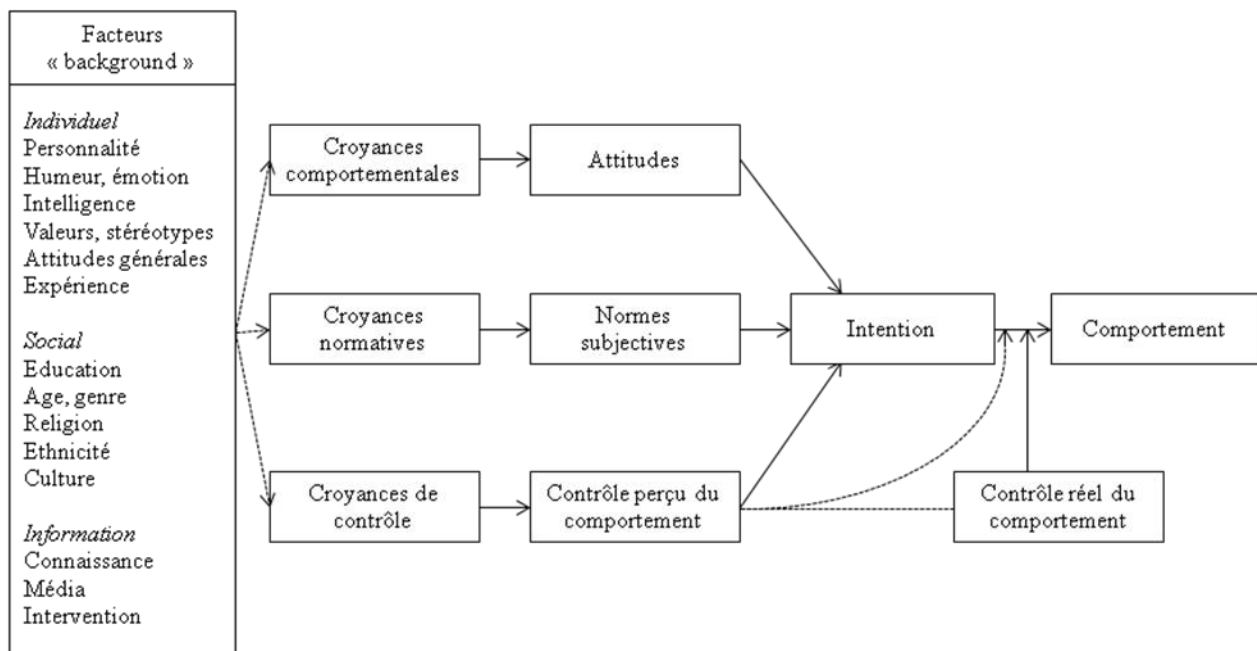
Facteurs « background »

Individuel
Personnalité
Humeur, émotion
Intelligence
Valeurs, stéréotypes
Attitudes générales
Expérience

Social
Education
Age, genre
Religion
Ethnicité
Culture

Information
Connaissance
Média
Intervention

Croyances comportementales

Attitudes

Croyances normatives

Normes subjectives

Intention

Comportement

Croyances de contrôle

Contrôle perçu du comportement

Contrôle réel du comportement